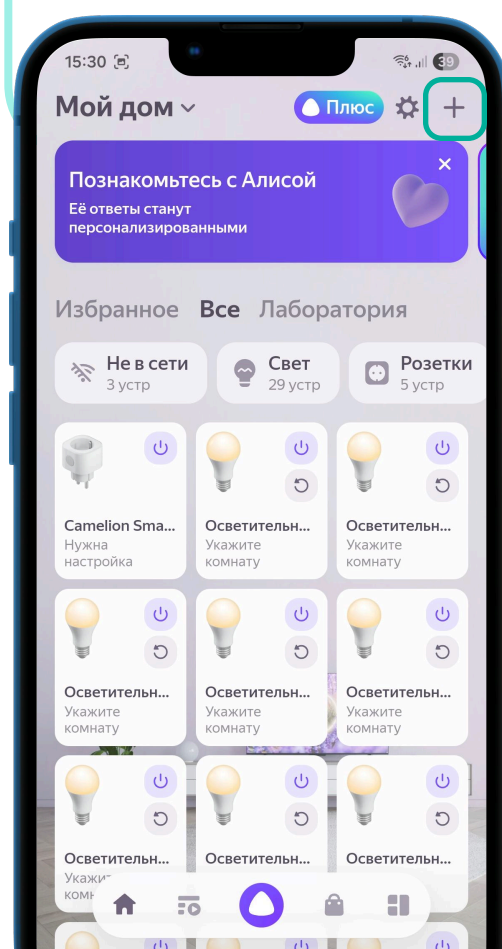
15:30
39
Мой дом
Плюс
+
Познакомьтесь с Алисой
Её ответы станут персонализированными
×
Избранное Все Лаборатория
Не в сети
3 устр
Свет
29 устр
Розетки
5 устр
Camelion Sma...
Нужна настройка
Осветительн...
Укажите комнату
Осветительн...
Укажите комнату
Осветительн...
Укажите комнату
Осветительн...
Укажите комнату
Осветительн...
Укажите комнату
Осветительн...
Укажи
комн
Осветительн...
Осветительн...
Укажите комнату